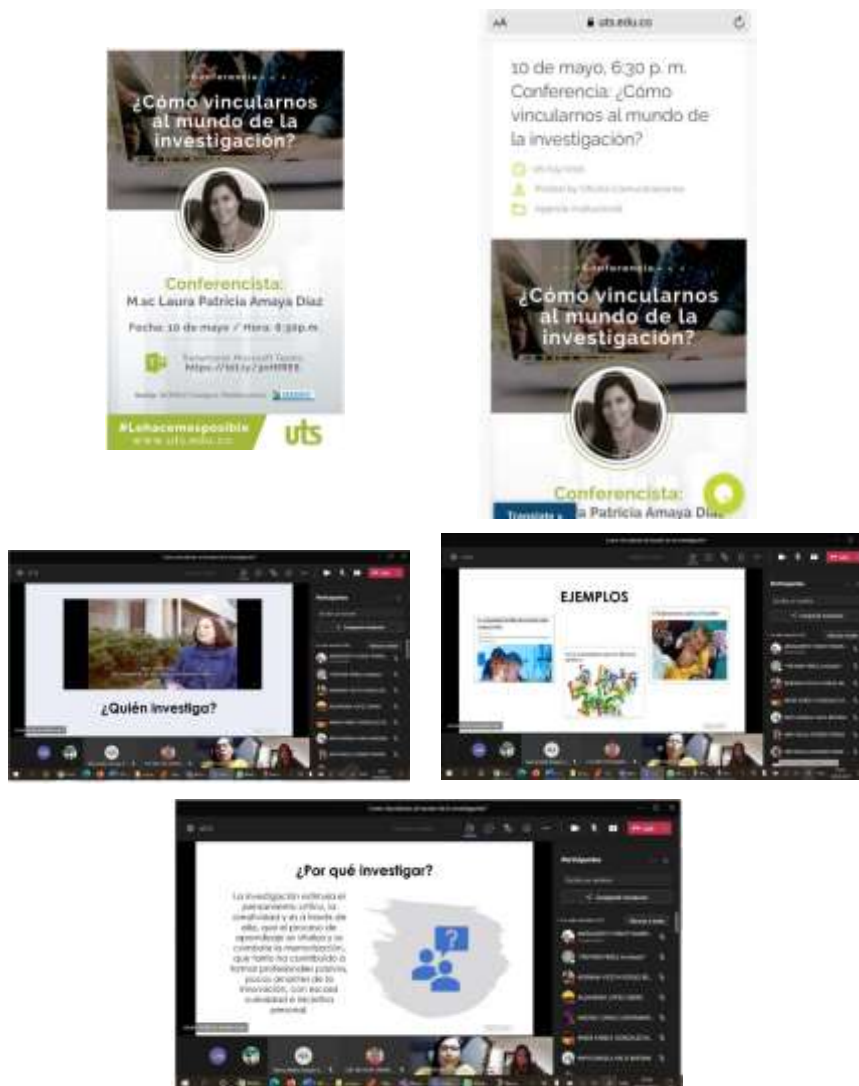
Conferencia

¿Cómo vincularnos al mundo de la investigación?

Conferencista:
M.sc Laura Patricia Amaya Díaz

Fecha: 10 de mayo / Hora: 6:30p.m.

Transmisión Microsoft Teams
https://bit.ly/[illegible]

#Lohacemosposible
www.uts.edu.co

uts

AA uts.edu.co

10 de mayo, 6:30 p. m. Conferencia: ¿Cómo vincularnos al mundo de la investigación?

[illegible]

Posted by Oficina Comunicaciones

Agenda Institucional

Conferencia

¿Cómo vincularnos al mundo de la investigación?

Conferencista:
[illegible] Patricia Amaya Díaz

Translate

¿Quién investiga?

EJEMPLOS

¿Por qué investigar?

La investigación estimula el pensamiento crítico, la creatividad y es a través de ella, que el proceso de aprendizaje se vitaliza y se combate la memorización, que tanto ha contribuido a formar profesionales pasivos, pocos amantes de la innovación, con escasa curiosidad e iniciativa personal.